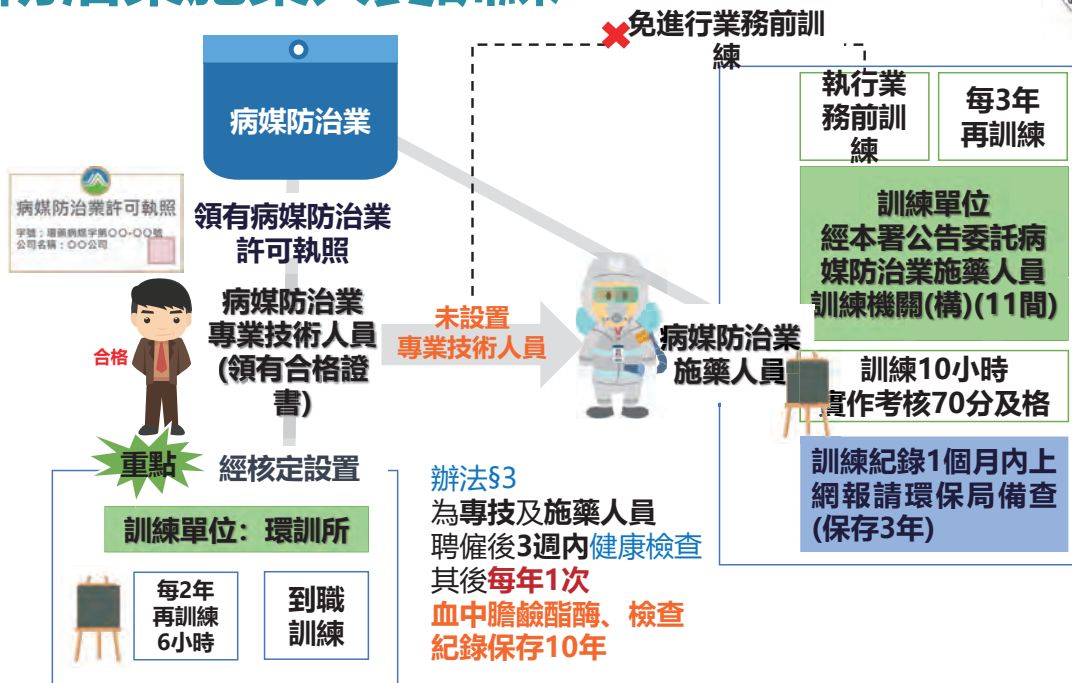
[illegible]

免進行業務前訓練

病媒防治業

病媒防治業許可執照
字號：環署病媒字第○○-○○號
公司名稱：○○公司

領有病媒防治業許可執照

病媒防治業專業技術人員(領有合格證書)

合格

未設置專業技術人員

病媒防治業施藥人員

執行業務前訓練

每3年再訓練

訓練單位
經本署公告委託病媒防治業施藥人員訓練機關(構)(11間)

訓練10小時
實作考核70分及格

訓練紀錄1個月內上網報請環保局備查(保存3年)

重點

經核定設置

訓練單位：環訓所

每2年再訓練6小時

到職訓練

辦法§3
為專技及施藥人員
聘僱後3週內健康檢查
其後每年1次
血中膽鹼酯酶、檢查紀錄保存10年